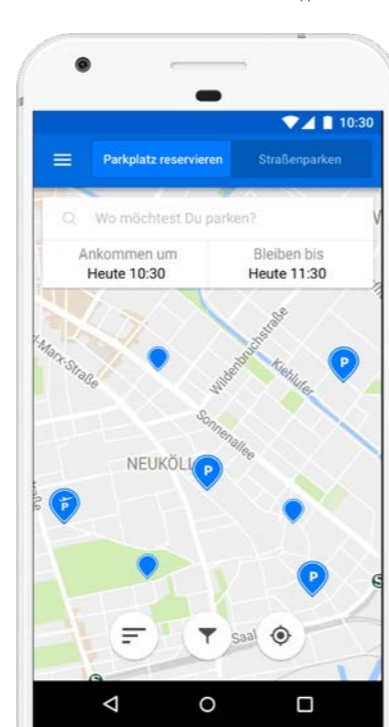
10:30

Parkplatz reservieren

Straßenparken

Wo möchtest Du parken?

Ankommen um
Heute 10:30

Bleiben bis
Heute 11:30

l-Marx-Straße

Wildenbruchstraße

Kiehlufer

Sonnenallee

NEUKÖLL

P

P

P

P

Saal